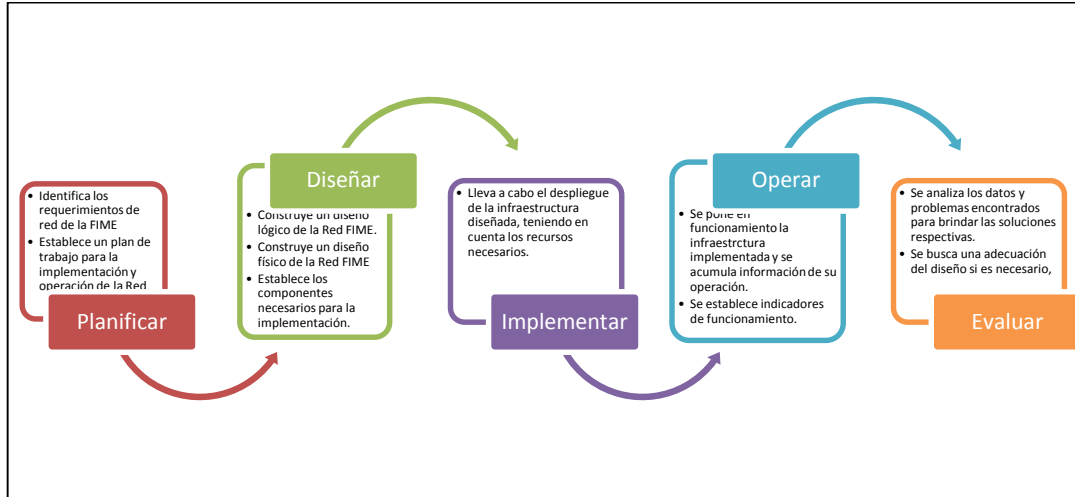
Identifica los requerimientos de red de la FIME
Establece un plan de trabajo para la implementación y operación de la Red

Planificar

Diseñar

Construye un diseño lógico de la Red FIME.
Construye un diseño físico de la Red FIME
Establece los componentes necesarios para la implementación.

Lleva a cabo el despliegue de la infraestructura diseñada, teniendo en cuenta los recursos necesarios.

Implementar

Operar

Se pone en funcionamiento la infraestrctura implementada y se acumula información de su operación.
Se establece indicadores de funcionamiento.

Se analiza los datos y problemas encontrados para brindar las soluciones respectivas.
Se busca una adecuación del diseño si es necesario,

Evaluar